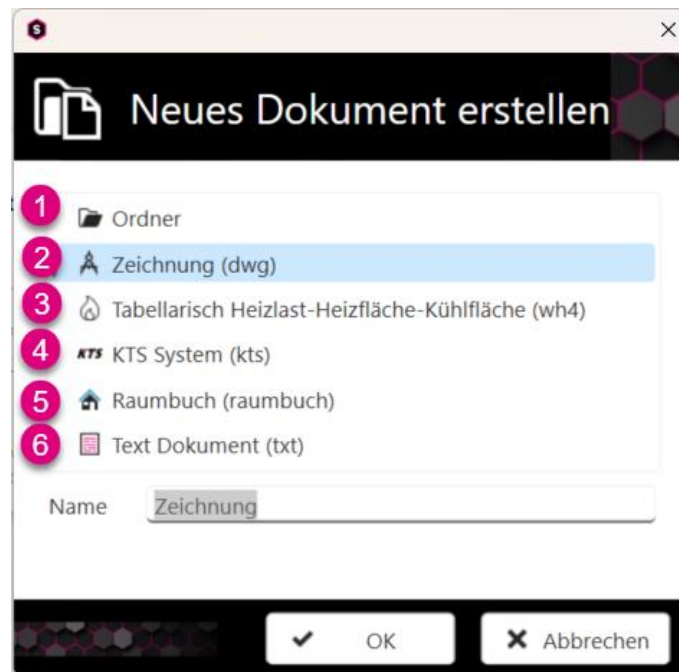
Neues Dokument erstellen

1 Ordner
2 Zeichnung (dwg)
3 Tabellarisch Heizlast-Heizfläche-Kühlfläche (wh4)
4 KTS KTS System (kts)
5 Raumbuch (raumbuch)
6 Text Dokument (txt)

Name Zeichnung

OK
Abbrechen